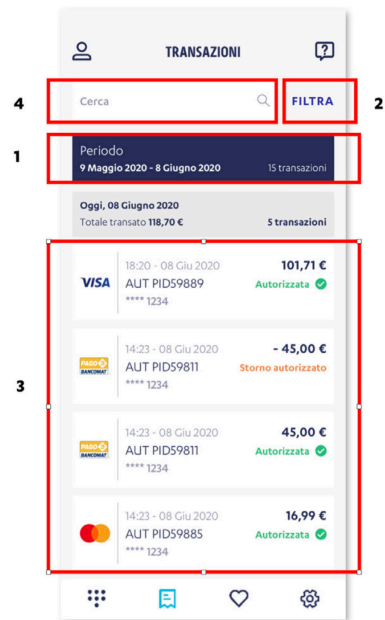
TRANSAZIONI

4

Cerca

FILTRA

2

1

Periodo

9 Maggio 2020 - 8 Giugno 2020

15 transazioni

Oggi, 08 Giugno 2020

Totale transato 118,70 €

5 transazioni

3

VISA

18:20 - 08 Giu 2020

AUT PID59889

**** 1234

101,71 €

Autorizzata

PAGO BANCOMAT

14:23 - 08 Giu 2020

AUT PID59811

**** 1234

- 45,00 €

Storno autorizzato

PAGO BANCOMAT

14:23 - 08 Giu 2020

AUT PID59811

**** 1234

45,00 €

Autorizzata

14:23 - 08 Giu 2020

AUT PID59885

**** 1234

16,99 €

Autorizzata